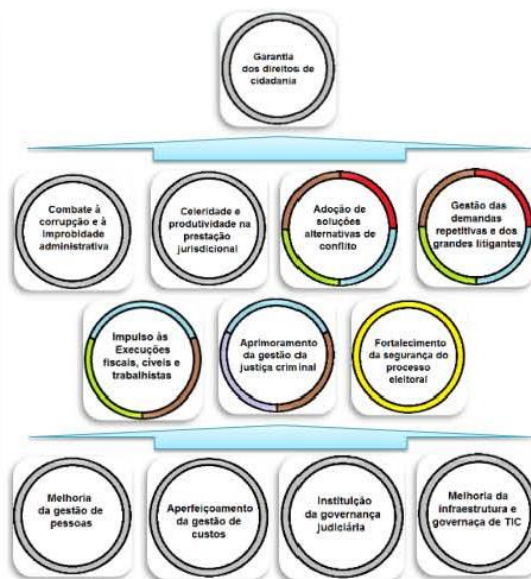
Garantia dos direitos de cidadania

Combate à corrupção e à improbidade administrativa

Celeridade e produtividade na prestação jurisdicional

Adoção de soluções alternativas de conflito

Gestão das demandas repetitivas e dos grandes litigantes

Impulso às Execuções fiscais, cíveis e trabalhistas

Aprimoramento da gestão da justiça criminal

Fortalecimento da segurança do processo eleitoral

Melhoria da gestão de pessoas

Aperfeiçoamento da gestão de custos

Instituição da governança judiciária

Melhoria da infraestrutura e governaça de TIC